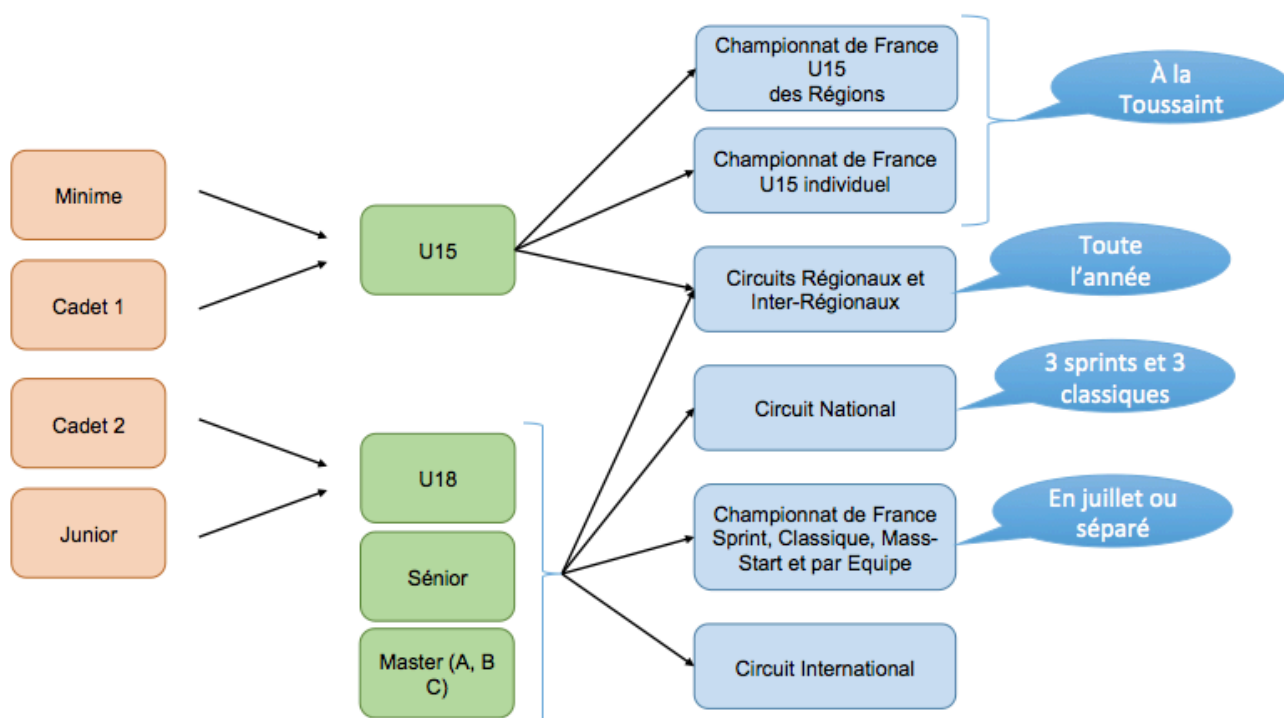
Minime

Cadet 1

Cadet 2

Junior

U15

U18

Sénior

Master (A, B C)

Championnat de France U15 des Régions

Championnat de France U15 individuel

À la Toussaint

Circuits Régionaux et Inter-Régionaux

Toute l'année

Circuit National

3 sprints et 3 classiques

Championnat de France Sprint, Classique, Mass-Start et par Equipe

En juillet ou séparé

Circuit International